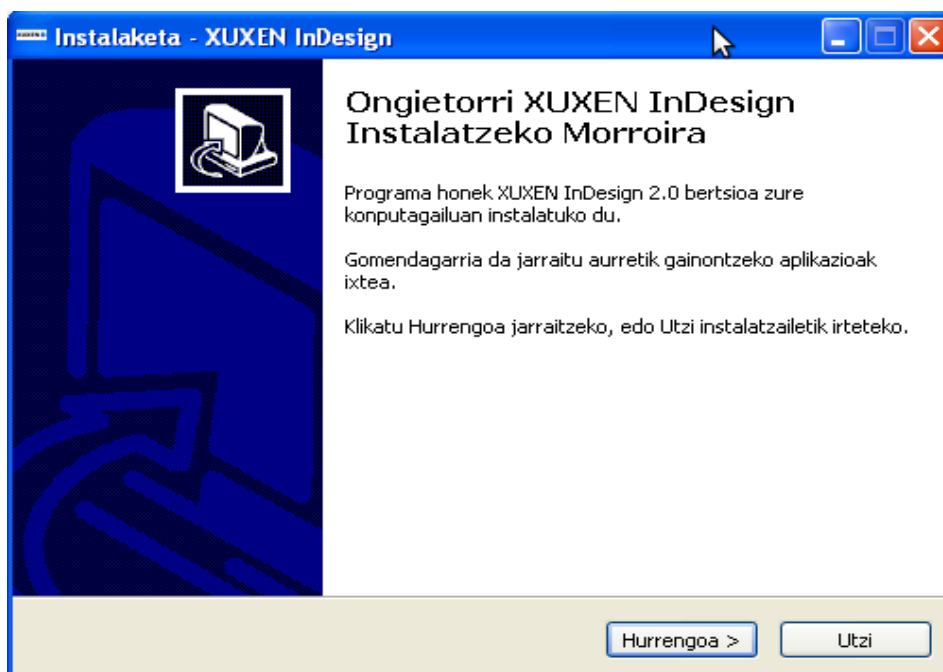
Instalaketa - XUXEN InDesign

Ongietorri XUXEN InDesign Instalatzeko Morroira

Programa honek XUXEN InDesign 2.0 bertsioa zure konputagailuan instalatuko du.

Gomendagarria da jarraitu aurretik gainontzeko aplikazioak ixtea.

Klikatu Hurrengoa jarraitzeko, edo Utzi instalatzailetik irteteko.

Hurrengoa >

Utzi